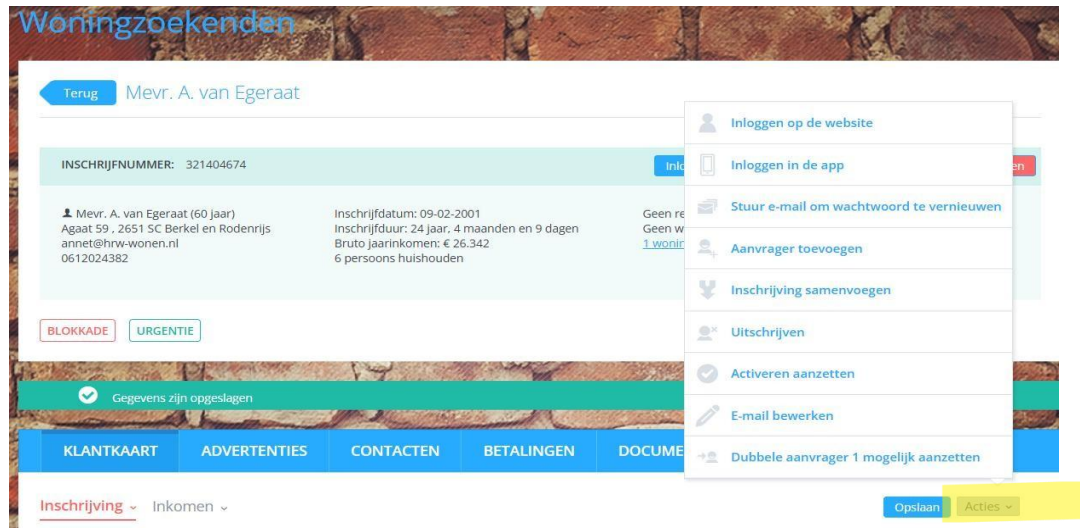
Woningzoekenden

Terug Mevr. A. van Egeraat

INSCHRIJFNUMMER: 321404674

Inlo

en

Mevr. A. van Egeraat (60 jaar)
Agaat 59 , 2651 SC Berkel en Rodenrijs
annet@hrw-wonen.nl
0612024382

Inschrijfdatum: 09-02-2001
Inschrijfduur: 24 jaar, 4 maanden en 9 dagen
Bruto jaarinkomen: € 26.342
6 persoons huishouden

Geen re
Geen w
1 wonin

BLOKKADE URGENTIE

Inloggen op de website
Inloggen in de app
Stuur e-mail om wachtwoord te vernieuwen
Aanvrager toevoegen
Inschrijving samenvoegen
Uitschrijven
Activeren aanzetten
E-mail bewerken
Dubbele aanvrager 1 mogelijk aanzetten

Gegevens zijn opgeslagen

KLANTKAART ADVERTENTIES CONTACTEN BETALINGEN DOCUME

Inschrijving Inkomen

Opslaan Acties